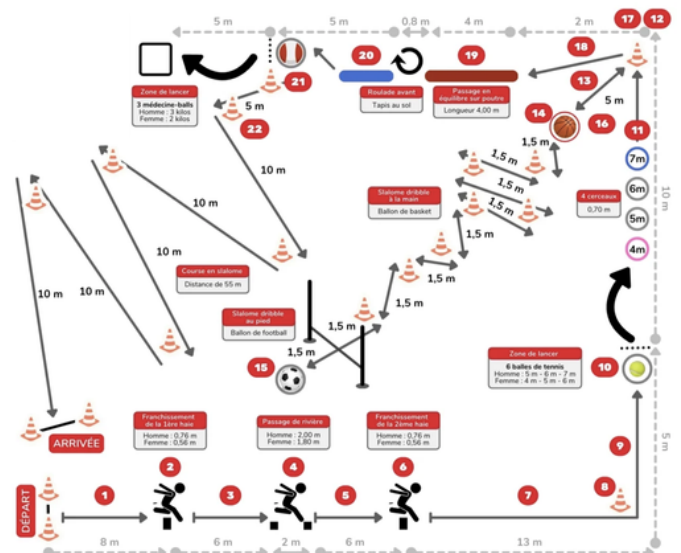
5 m
5 m
0.8 m
4 m
2 m
17
12
20
19
18
21
Zone de lancer
3 médecine-balls
Homme : 3 kilos
Femme : 2 kilos
Roulade avant
Tapis au sol
Passage en équilibre sur poutre
Longueur 4,00 m
13
5 m
5 m
22
14
16
11
1,5 m
1,5 m
7m
10 m
10 m
1,5 m
6m
Slalome dribble à la main
Ballon de basket
1,5 m
4 cerceaux
0,70 m
5m
10 m
1,5 m
10 m
1,5 m
4m
10 m
10 m
Course en slalome
Distance de 55 m
1,5 m
Slalome dribble au pied
Ballon de football
1,5 m
1,5 m
Zone de lancer
6 balles de tennis
Homme : 5 m - 6 m - 7 m
Femme : 4 m - 5 m - 6 m
15
10
5 m
ARRIVÉE
Franchissement de la 1ère haie
Homme : 0,76 m
Femme : 0,56 m
Passage de rivière
Homme : 2,00 m
Femme : 1,80 m
Franchissement de la 2ème haie
Homme : 0,76 m
Femme : 0,56 m
9
2
4
6
8
DÉPART
1
3
5
7
8 m
6 m
2 m
6 m
13 m